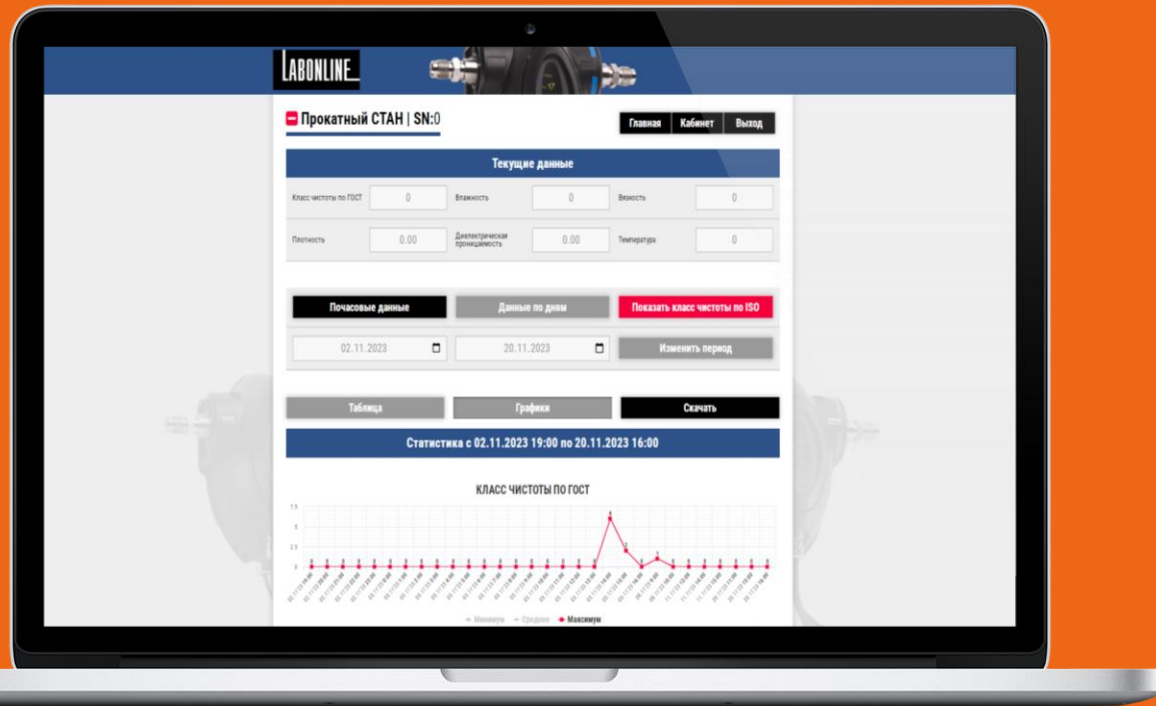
LABONLINE

Прокатный СТАН | SN:0

Главная | Кабинет | Выход

Текущие данные

Класс чистоты по ГОСТ 0 Влажность 0 Вязкость 0

Плотность 0.00 Диэлектрическая проницаемость 0.00 Температура 0

Почасовые данные | Данные по дням | Показать класс чистоты по ISO

02.11.2023 | 20.11.2023 | Изменить период

Таблица | Графики | Скачать

Статистика с 02.11.2023 19:00 по 20.11.2023 16:00

КЛАСС ЧИСТОТЫ ПО ГОСТ

7.5
5
2.5
0

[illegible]

Минимум Среднее Максимум